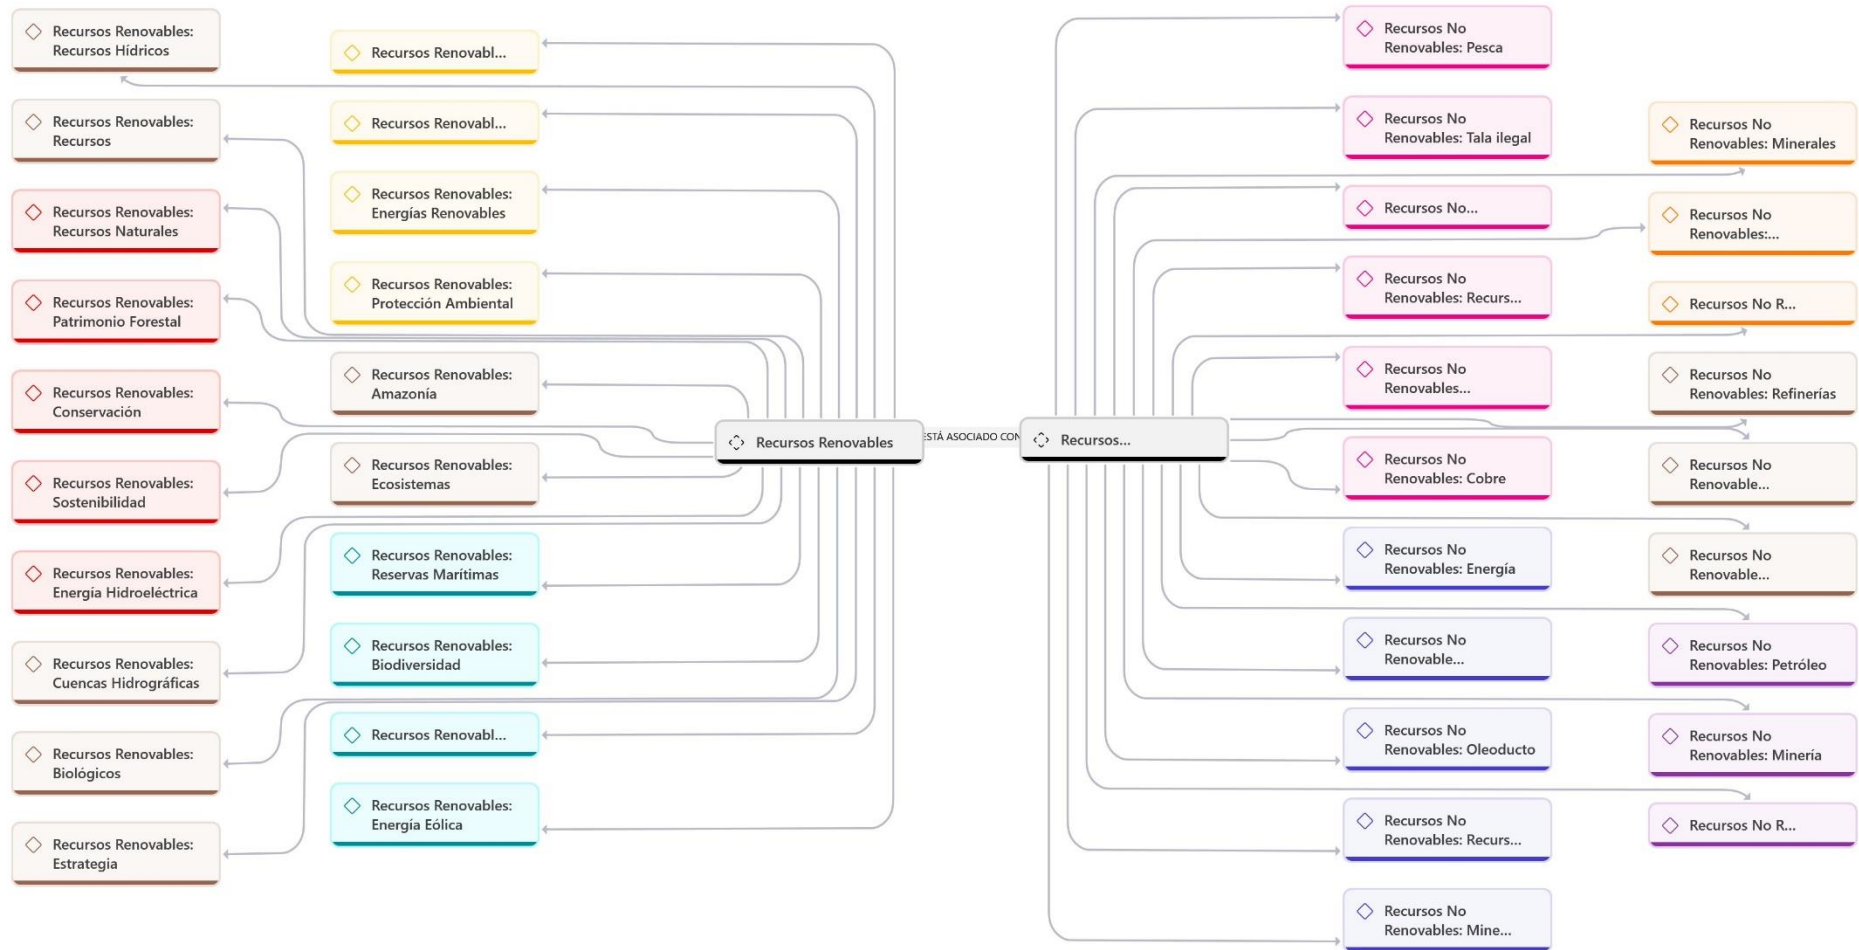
Recursos Renovables: Recursos Hídricos

Recursos Renovables: Recursos

Recursos Renovables: Recursos Naturales

Recursos Renovables: Patrimonio Forestal

Recursos Renovables: Conservación

Recursos Renovables: Sostenibilidad

Recursos Renovables: Energía Hidroeléctrica

Recursos Renovables: Cuencas Hidrográficas

Recursos Renovables: Biológicos

Recursos Renovables: Estrategia

Recursos Renovabl...

Recursos Renovabl...

Recursos Renovables: Energías Renovables

Recursos Renovables: Protección Ambiental

Recursos Renovables: Amazonía

Recursos Renovables: Ecosistemas

Recursos Renovables: Reservas Maritimas

Recursos Renovables: Biodiversidad

Recursos Renovabl...

Recursos Renovables: Energía Eólica

Recursos Renovables

ESTÁ ASOCIADO CON

Recursos...

Recursos No Renovables: Pesca

Recursos No Renovables: Tala ilegal

Recursos No...

Recursos No Renovables: Recurs...

Recursos No Renovables...

Recursos No Renovables: Cobre

Recursos No Renovables: Energía

Recursos No Renovable...

Recursos No Renovables: Oleoducto

Recursos No Renovables: Recurs...

Recursos No Renovables: Mine...

Recursos No Renovables: Minerales

Recursos No Renovables:...

Recursos No R...

Recursos No Renovables: Refinerías

Recursos No Renovable...

Recursos No Renovable...

Recursos No Renovables: Petróleo

Recursos No Renovables: Minería

Recursos No R...